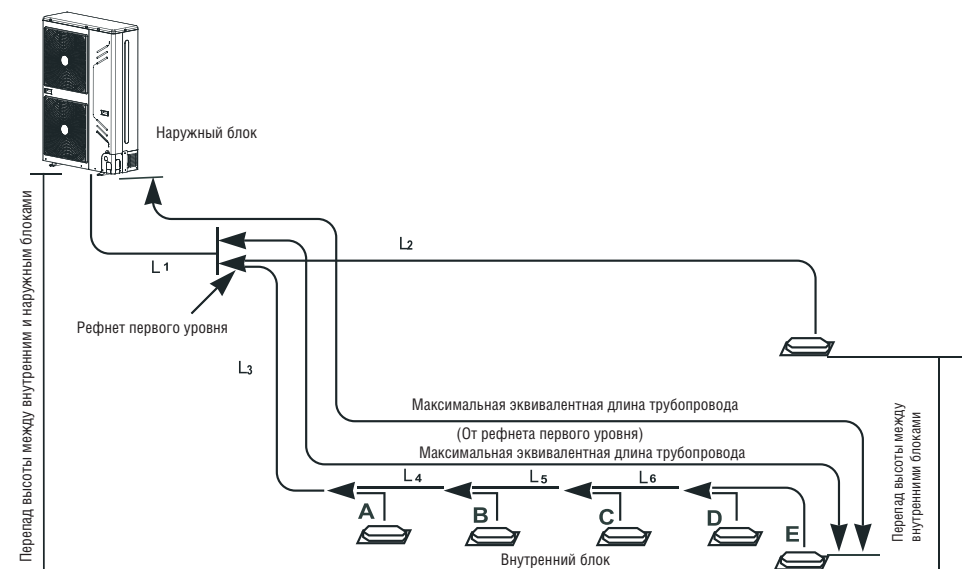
Наружный блок

Перепад высоты между внутренним и наружным блоками

L1

L2

Рефнет первого уровня

L3

Максимальная эквивалентная длина трубопровода

(От рефнета первого уровня)
Максимальная эквивалентная длина трубопровода

Перепад высоты между внутренними блоками

L4

L5

L6

A

B

C

D

E

Внутренний блок